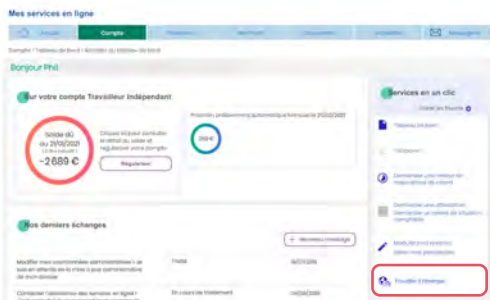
Mes services en ligne

Accueil | Compte | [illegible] | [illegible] | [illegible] | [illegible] | Messagerie

Compte > Tableau de bord > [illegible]

Bonjour Phil

Sur votre compte Travailleur Indépendant

Solde dû au 21/01/2021 (à titre indicatif) -2689 €

Cliquez ici pour consulter le détail du solde et régulariser votre compte

Régulariser

Prochain prélèvement automatique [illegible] 21/02/2021

359 €

Nos derniers échanges

+ Nouveau message

Modifier mes coordonnées administratives / Je suis en attente de la mise à jour administrative de mon dossier | Traité | 18/01/2018

Contester l'exactitude des sommes en ligne / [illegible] | En cours de traitement | 04/08/2018

Services en un clic

Gérer les favoris

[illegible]

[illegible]

Demander une mesure de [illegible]

Demander une attestation / Demander un relevé de situation complète

Modifier mes revenus / Déclarer mes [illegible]

Trouver l'adresse